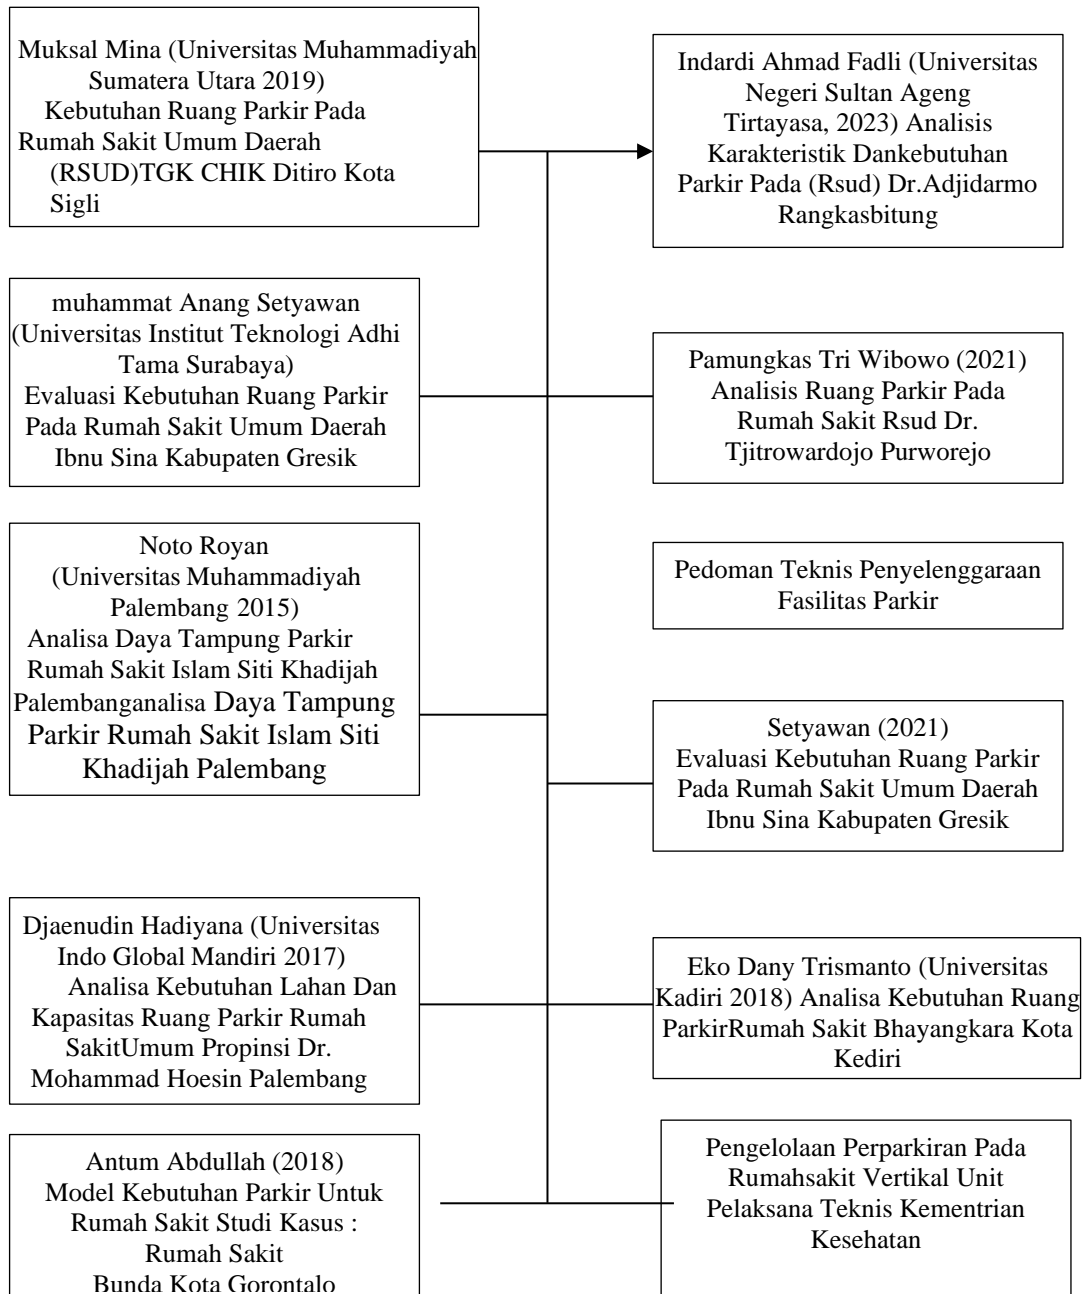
Muksal Mina (Universitas Muhammadiyah Sumatera Utara 2019) Kebutuhan Ruang Parkir Pada Rumah Sakit Umum Daerah (RSUD)TGK CHIK Ditiro Kota Sigli

Indardi Ahmad Fadli (Universitas Negeri Sultan Ageng Tirtayasa, 2023) Analisis Karakteristik Dankebutuhan Parkir Pada (Rsud) Dr.Adjidarmo Rangkasbitung

muhammat Anang Setyawan (Universitas Institut Teknologi Adhi Tama Surabaya) Evaluasi Kebutuhan Ruang Parkir Pada Rumah Sakit Umum Daerah Ibnu Sina Kabupaten Gresik

Pamungkas Tri Wibowo (2021) Analisis Ruang Parkir Pada Rumah Sakit Rsud Dr. Tjitrowardojo Purworejo

Noto Royan (Universitas Muhammadiyah Palembang 2015) Analisa Daya Tampung Parkir Rumah Sakit Islam Siti Khadijah Palembanganalisa Daya Tampung Parkir Rumah Sakit Islam Siti Khadijah Palembang

Pedoman Teknis Penyelenggaraan Fasilitas Parkir

Setyawan (2021) Evaluasi Kebutuhan Ruang Parkir Pada Rumah Sakit Umum Daerah Ibnu Sina Kabupaten Gresik

Djaenudin Hadiyana (Universitas Indo Global Mandiri 2017) Analisa Kebutuhan Lahan Dan Kapasitas Ruang Parkir Rumah SakitUmum Propinsi Dr. Mohammad Hoesin Palembang

Eko Dany Trismanto (Universitas Kadiri 2018) Analisa Kebutuhan Ruang ParkirRumah Sakit Bhayangkara Kota Kediri

Antum Abdullah (2018) Model Kebutuhan Parkir Untuk Rumah Sakit Studi Kasus : Rumah Sakit Bunda Kota Gorontalo

Pengelolaan Perparkiran Pada Rumahsakit Vertikal Unit Pelaksana Teknis Kementrian Kesehatan